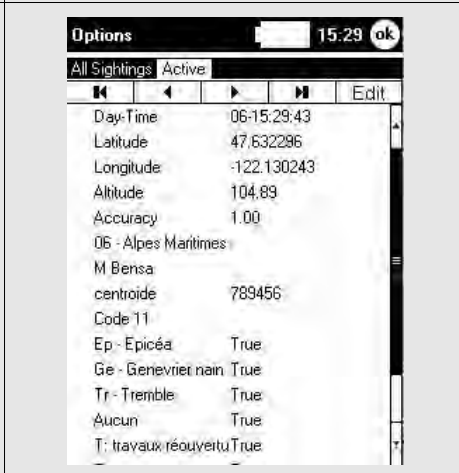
Options 15:29 ok

All Sightings Active

Edit

| | |
|---|---|
| Day-Time | 06-15:29:43 |
| Latitude | 47.632296 |
| Longitude | -122.130243 |
| Altitude | 104.89 |
| Accuracy | 1.00 |
| 06 - Alpes Maritimes | |
| M Bensa | |
| centroide | 789456 |
| Code 11 | |
| Ep - Epicéa | True |
| Ge - Genevrier nain | True |
| Tr - Tremble | True |
| Aucun | True |
| T: travaux réouvertu | True |